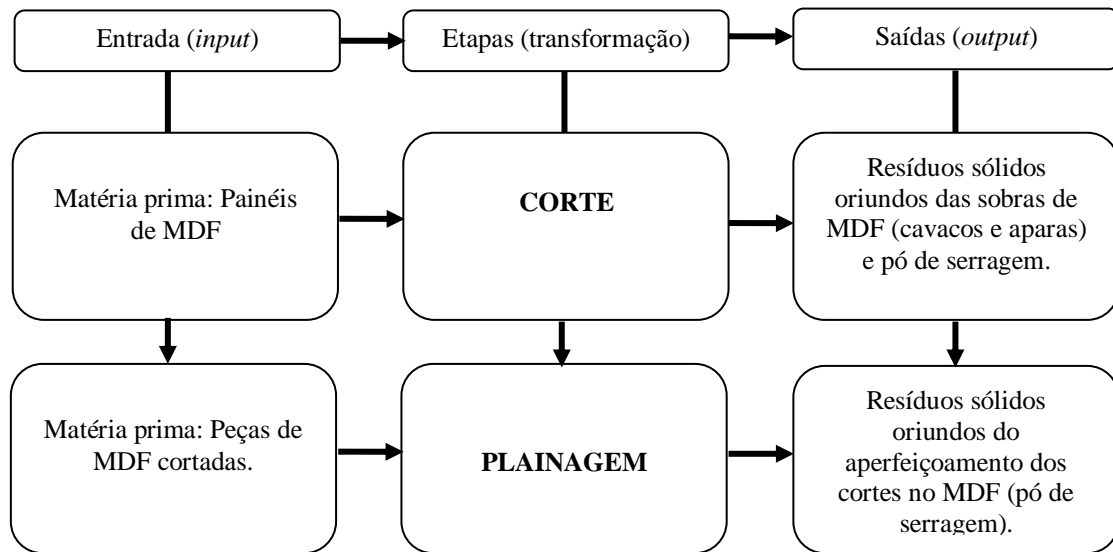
Entrada (*input*)

Etapas (transformação)

Saídas (*output*)

Matéria prima: Painéis de MDF

**CORTE**

Resíduos sólidos oriundos das sobras de MDF (cavacos e aparas) e pó de serragem.

Matéria prima: Peças de MDF cortadas.

**PLAINAGEM**

Resíduos sólidos oriundos do aperfeiçoamento dos cortes no MDF (pó de serragem).